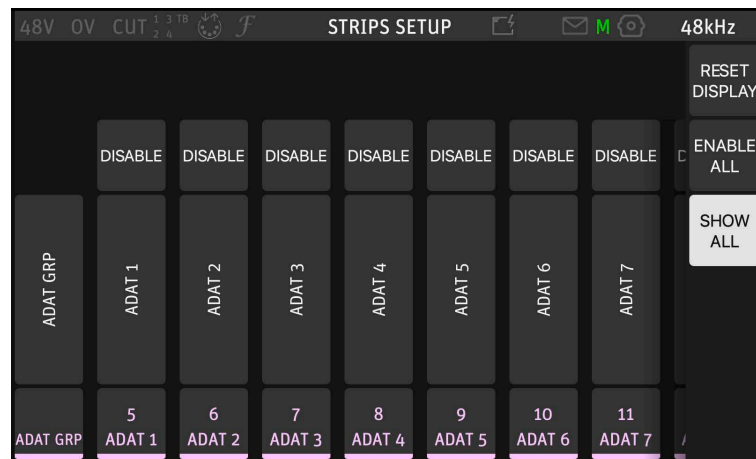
48V OV CUT $^{1\ 3}_{2\ 4}$ TB $\mathcal{F}$ STRIPS SETUP M 48kHz

RESET DISPLAY

ENABLE ALL

SHOW ALL

DISABLE DISABLE DISABLE DISABLE DISABLE DISABLE DISABLE DISABLE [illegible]

ADAT GRP ADAT 1 ADAT 2 ADAT 3 ADAT 4 ADAT 5 ADAT 6 ADAT 7

ADAT GRP
5 ADAT 1
6 ADAT 2
7 ADAT 3
8 ADAT 4
9 ADAT 5
10 ADAT 6
11 ADAT 7